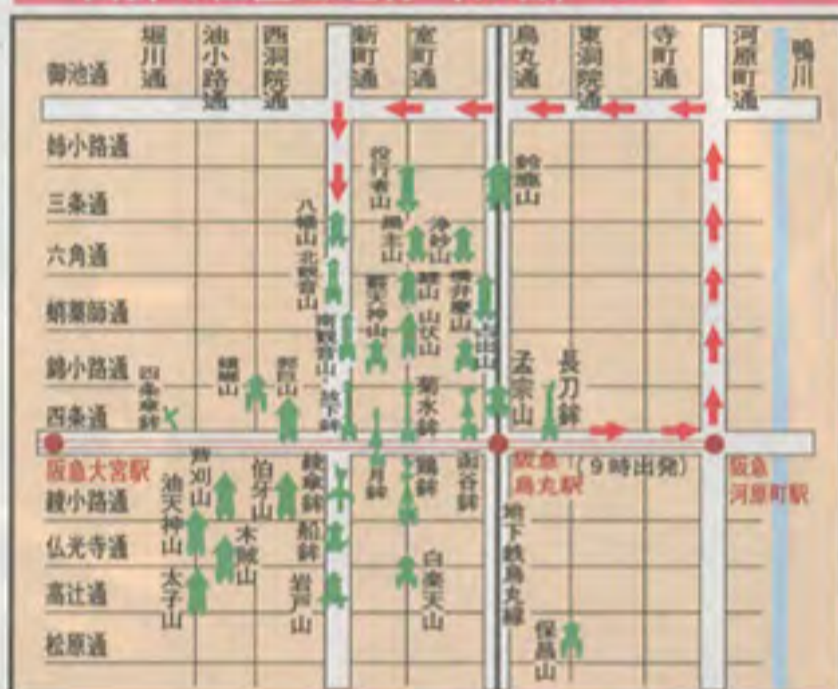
御池通
堀川通
油小路通
西洞院通
新町通
室町通
烏丸通
東洞院通
寺町通
河原町通
鴨川

姉小路通
三条通
六角通
蛸薬師通
錦小路通
四条通
綾小路通
仏光寺通
高辻通
松原通

役行者山
鈴鹿山
八幡山
北観音山
黒主山
浄妙山
鯉山
橋弁慶山
南観音山
山伏山
霰天神山
占出山
四条傘鉾
蟷螂山
郭巨山
孟宗山
長刀鉾
菊水鉾
放下鉾
函谷鉾
月鉾
綾傘鉾
鶏鉾
船鉾
伯牙山
芦刈山
油天神山
木賊山
太子山
岩戸山
白楽天山
保昌山
地下鉄烏丸線

阪急大宮駅
阪急烏丸駅
（9時出発）
阪急河原町駅